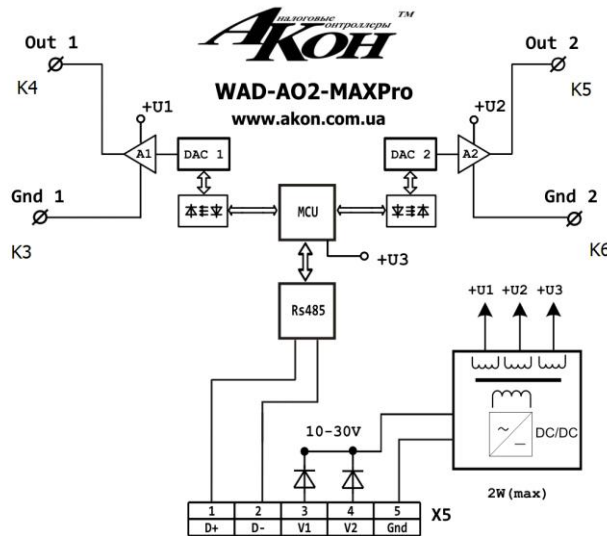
АКОН
налоговые контроллеры
TM

WAD-AO2-MAXPro
www.akon.com.ua

Out 1
K4
+U1
A1
DAC 1
Gnd 1
K3

Out 2
K5
+U2
A2
DAC 2
Gnd 2
K6

MCU
+U3
Rs485

+U1 +U2 +U3
DC/DC
2W(max)
10-30V

| 1 | 2 | 3 | 4 | 5 |
|---|---|---|---|---|
| D+ | D- | V1 | V2 | Gnd |

X5